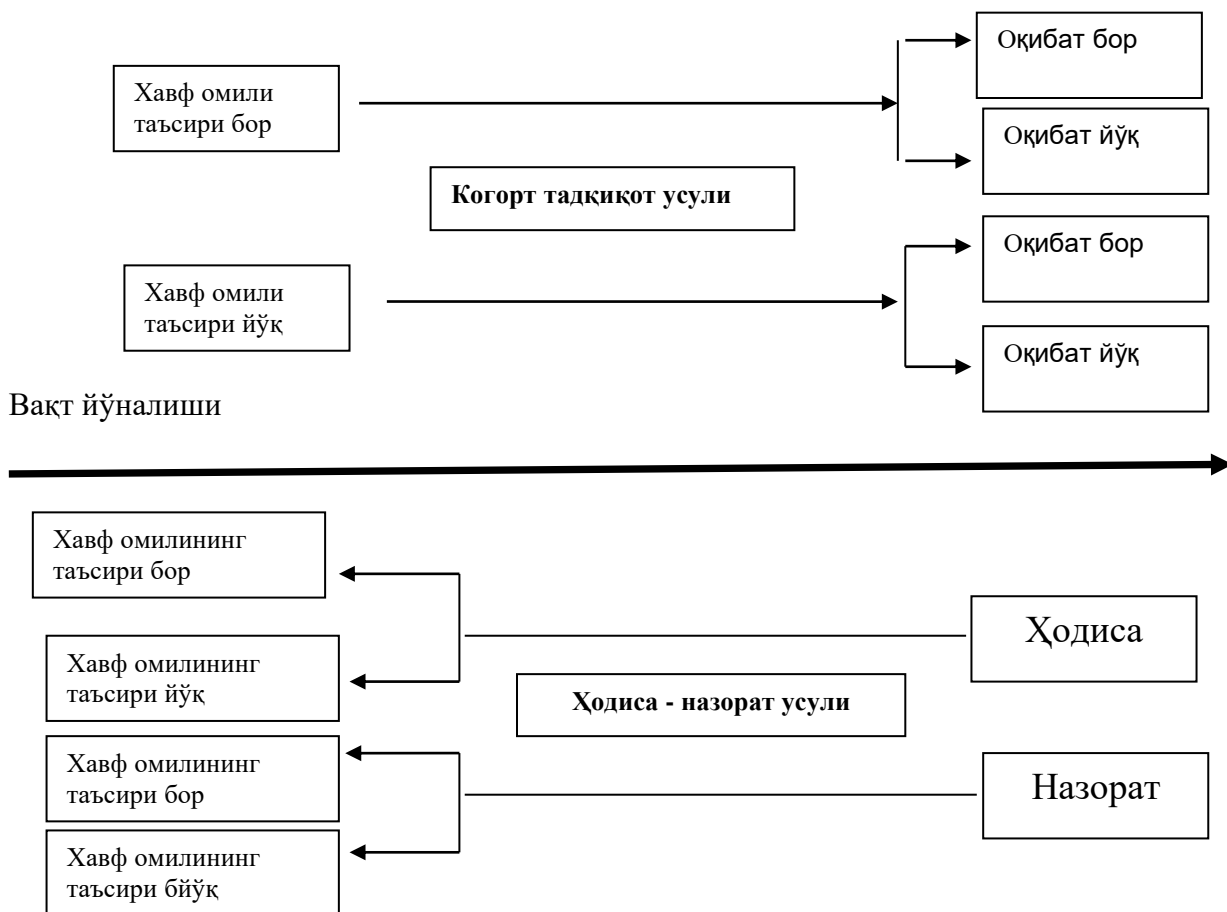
Хавф омили таъсири бор

Оқибат бор

Оқибат йўқ

Когорт тадқиқот усули

Хавф омили таъсири йўқ

Оқибат бор

Оқибат йўқ

Вақт йўналиши

Хавф омилининг таъсири бор

Хавф омилининг таъсири йўқ

Ҳодиса

Ҳодиса - назорат усули

Хавф омилининг таъсири бор

Хавф омилининг таъсири бйўқ

Назорат